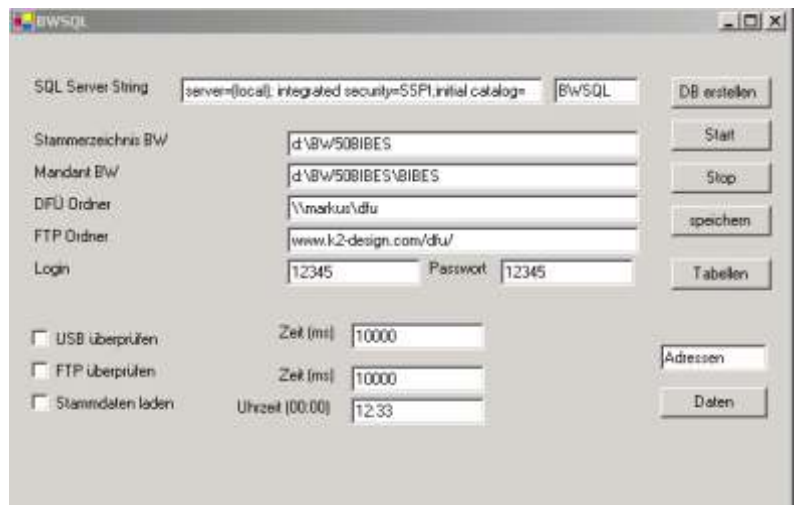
BWSQL

SQL Server String
server=(local); integrated security=SSPI;initial catalog=
BWSQL
DB erstellen

Stammerzeichnis BW
d:\BW508IBES
Start

Mandant BW
d:\BW508IBES\BIBES
Stop

DFÜ Ordner
\\markus\dfu
speichern

FTP Ordner
www.k2-design.com/dfu/

Login
12345
Passwort
12345
Tabellen

USB überprüfen
Zeit (ms)
10000

FTP überprüfen
Zeit (ms)
10000
Adressen

Stammdaten laden
Uhrzeit (00:00)
12:33
Daten